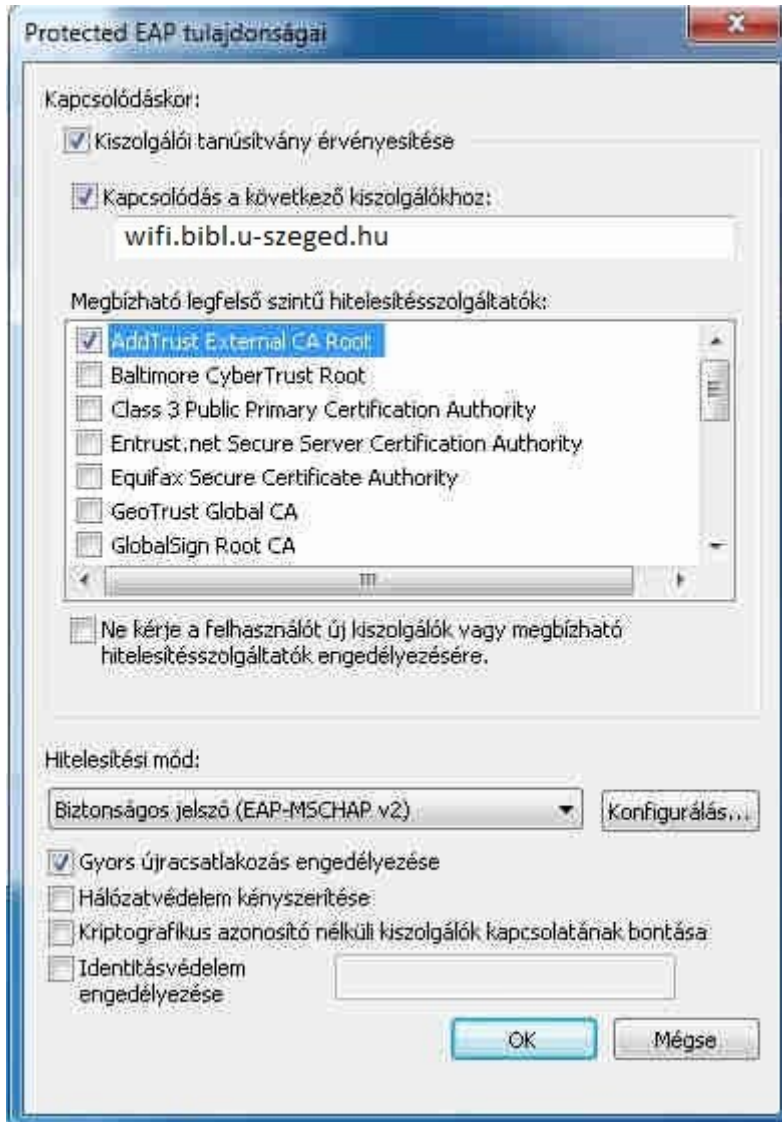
Protected EAP tulajdonságai

Kapcsolódáskor:

Kiszolgálói tanúsítvány érvényesítése

Kapcsolódás a következő kiszolgálókhoz:

wifi.bibl.u-szeged.hu

Megbízható legfelső szintű hitelesítésszolgáltatók:

AddTrust External CA Root
Baltimore CyberTrust Root
Class 3 Public Primary Certification Authority
Entrust.net Secure Server Certification Authority
Equifax Secure Certificate Authority
GeoTrust Global CA
GlobalSign Root CA

Ne kérje a felhasználót új kiszolgálók vagy megbízható hitelesítésszolgáltatók engedélyezésére.

Hitelesítési mód:

Biztonságos jelszó (EAP-MSCHAP v2)

Konfigurálás...

Gyors újracsatlakozás engedélyezése

Hálózatvédelem kényszerítése

Kriptografikus azonosító nélküli kiszolgálók kapcsolatának bontása

Identitásvédelem engedélyezése

OK

Mégse